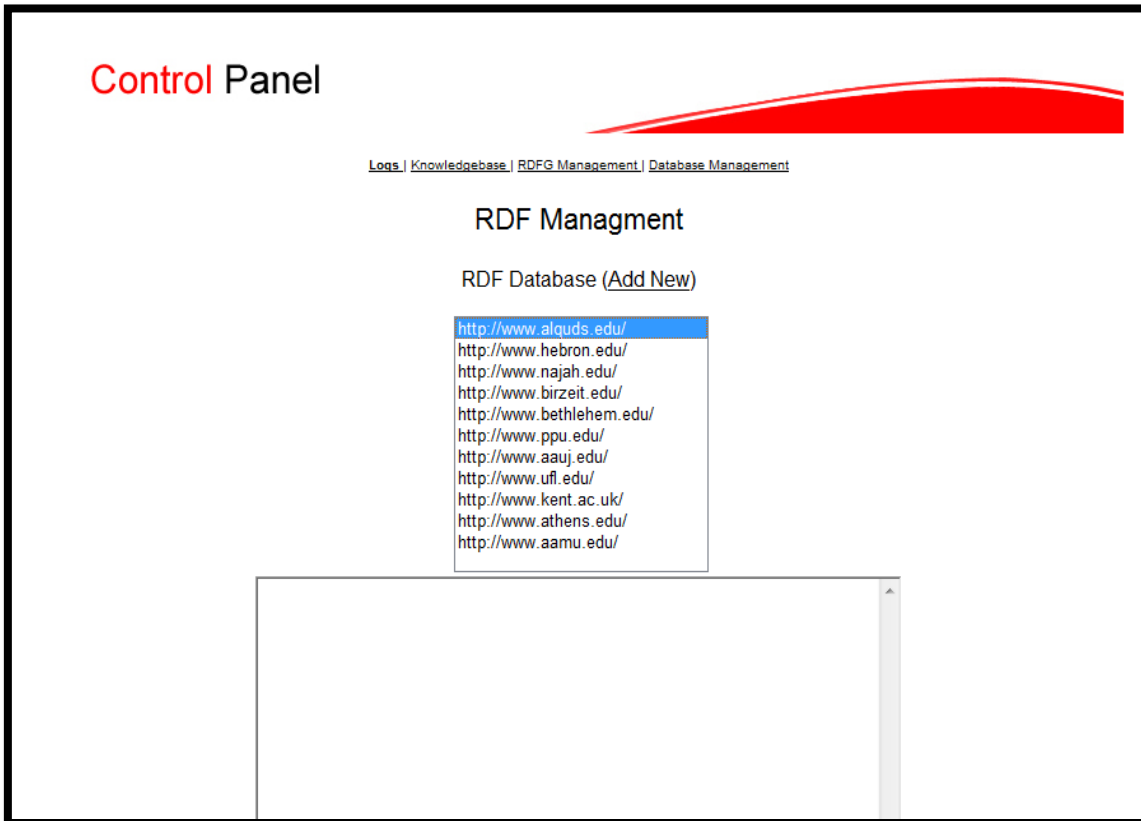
Control Panel

Logs | Knowledgebase | RDFG Management | Database Management

RDF Managment

RDF Database (Add New)

http://www.alquds.edu/
http://www.hebron.edu/
http://www.najah.edu/
http://www.birzeit.edu/
http://www.bethlehem.edu/
http://www.ppu.edu/
http://www.aauj.edu/
http://www.ufl.edu/
http://www.kent.ac.uk/
http://www.athens.edu/
http://www.aamu.edu/